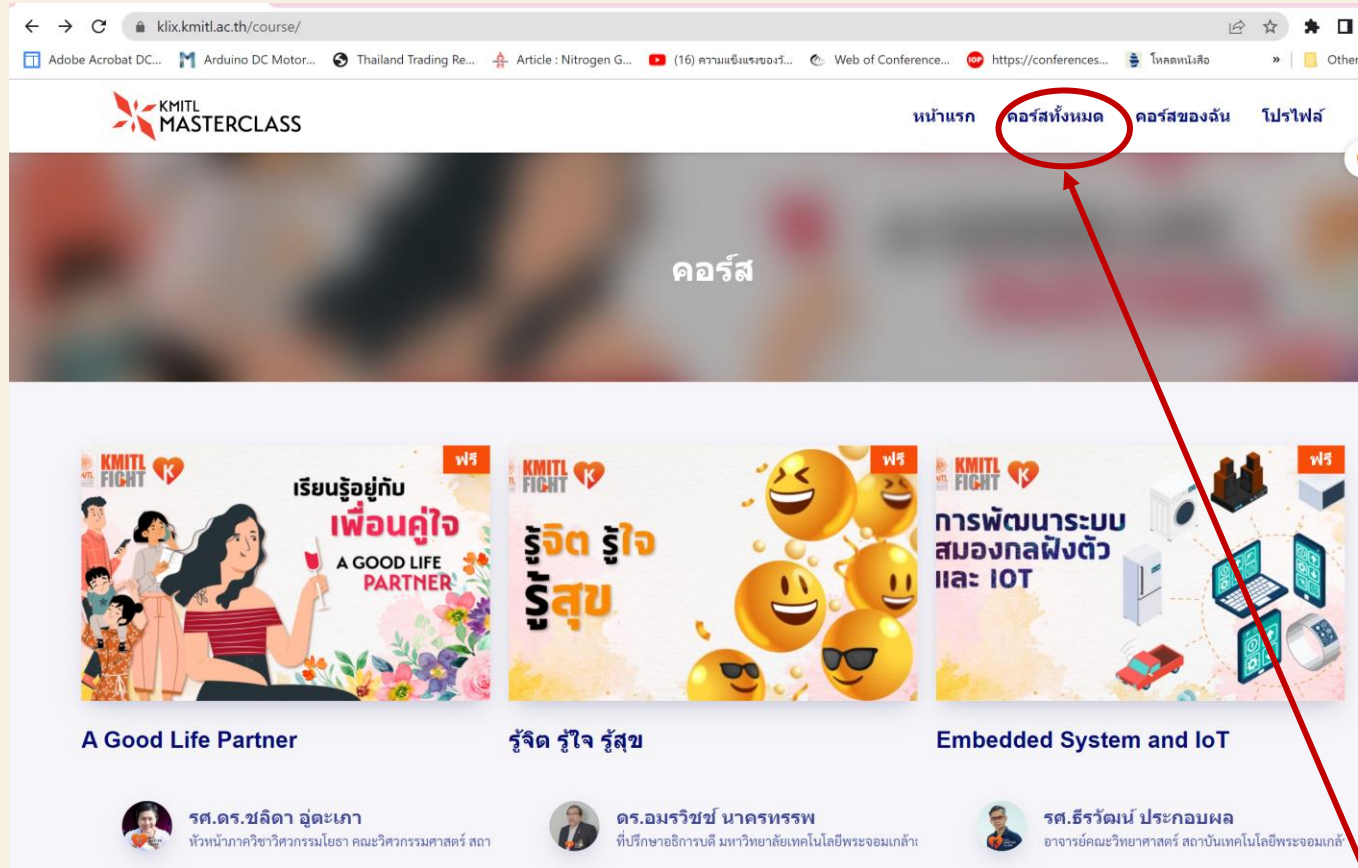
klix.kmitl.ac.th/course/

Adobe Acrobat DC... Arduino DC Motor... Thailand Trading Re... Article : Nitrogen G... (16) ความแข็งแรงของวั... Web of Conference... https://conferences... โหลดหนังสือ » Other

KMITL MASTERCLASS

หน้าแรก คอร์สทั้งหมด คอร์สของฉัน โปรไฟล์

คอร์ส

ฟรี
KMITL FIGHT K
เรียนรู้อยู่กับ เพื่อนคู่ใจ A GOOD LIFE PARTNER

ฟรี
KMITL FIGHT K
รู้จิต รู้ใจ รู้สุข

ฟรี
KMITL FIGHT K
การพัฒนาระบบ สมองกลฝังตัว และ IOT

A Good Life Partner

รู้จิต รู้ใจ รู้สุข

Embedded System and IoT

รศ.ดร.ชลิดา อู่ตะเภา
หัวหน้าภาควิชาวิศวกรรมโยธา คณะวิศวกรรมศาสตร์ สถา

ดร.อมรวิชช์ นาครทรรพ
ที่ปรึกษาอธิการบดี มหาวิทยาลัยเทคโนโลยีพระจอมเกล้า

รศ.ธีรวัฒน์ ประกอบผล
อาจารย์คณะวิทยาศาสตร์ สถาบันเทคโนโลยีพระจอมเกล้า